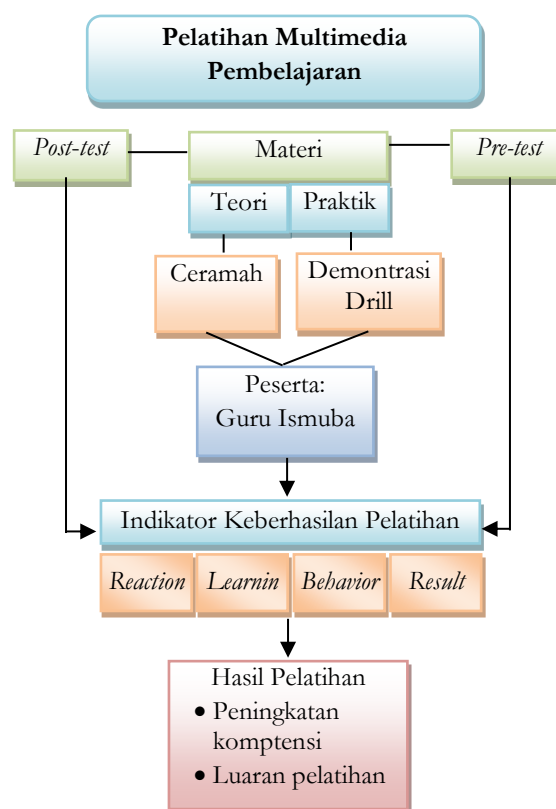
Pelatihan Multimedia Pembelajaran

*Post-test*

Materi

*Pre-test*

Teori

Praktik

Ceramah

Demontrasi Drill

Peserta: Guru Ismuba

Indikator Keberhasilan Pelatihan

*Reaction*

*Learnin*

*Behavior*

*Result*

Hasil Pelatihan

• Peningkatan komptensi

• Luaran pelatihan